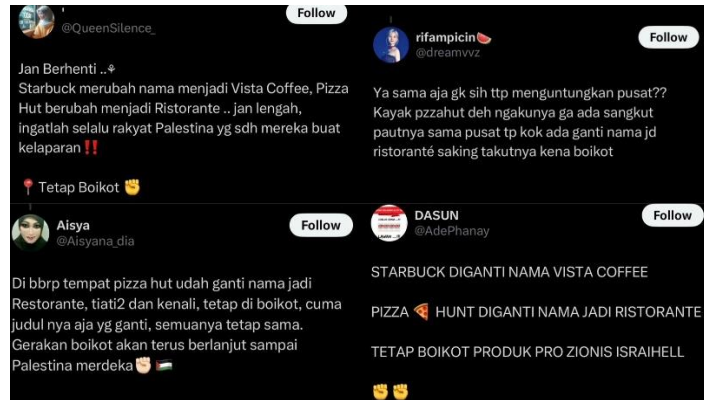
'
@QueenSilence_
Follow

Jan Berhenti ..
Starbuck merubah nama menjadi Vista Coffee, Pizza Hut berubah menjadi Ristorante .. jan lengah, ingatlah selalu rakyat Palestina yg sdh mereka buat kelaparan‼️

📍 Tetap Boikot ✊

rifampicin🍉
@dreamvvz
Follow

Ya sama aja gk sih ttp menguntungkan pusat?? Kayak pzzahut deh ngakunya ga ada sangkut pautnya sama pusat tp kok ada ganti nama jd ristoranté saking takutnya kena boikot

Aisya
@Aisyana_dia
Follow

Di bbrp tempat pizza hut udah ganti nama jadi Restorante, tiati2 dan kenali, tetap di boikot, cuma judul nya aja yg ganti, semuanya tetap sama. Gerakan boikot akan terus berlanjut sampai Palestina merdeka✊🇵🇸

DASUN
@AdePhanay
Follow

STARBUCK DIGANTI NAMA VISTA COFFEE

PIZZA 🍕 HUNT DIGANTI NAMA JADI RISTORANTE

TETAP BOIKOT PRODUK PRO ZIONIS ISRAIHELL

✊✊